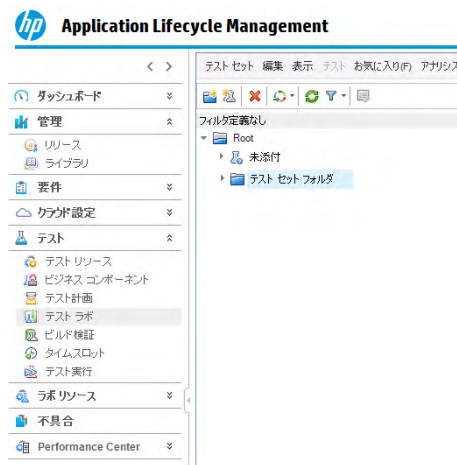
hp Application Lifecycle Management

< >

ダッシュボード

管理

リリース

ライブラリ

要件

クラウド設定

テスト

テスト リソース

ビジネス コンポーネント

テスト計画

テスト ラボ

ビルド検証

タイムスロット

テスト実行

ラボ リソース

不具合

Performance Center

テスト セット 編集 表示 テスト お気に入り(F) アナリシス

フィルタ定義なし

Root

未添付

テスト セット フォルダ